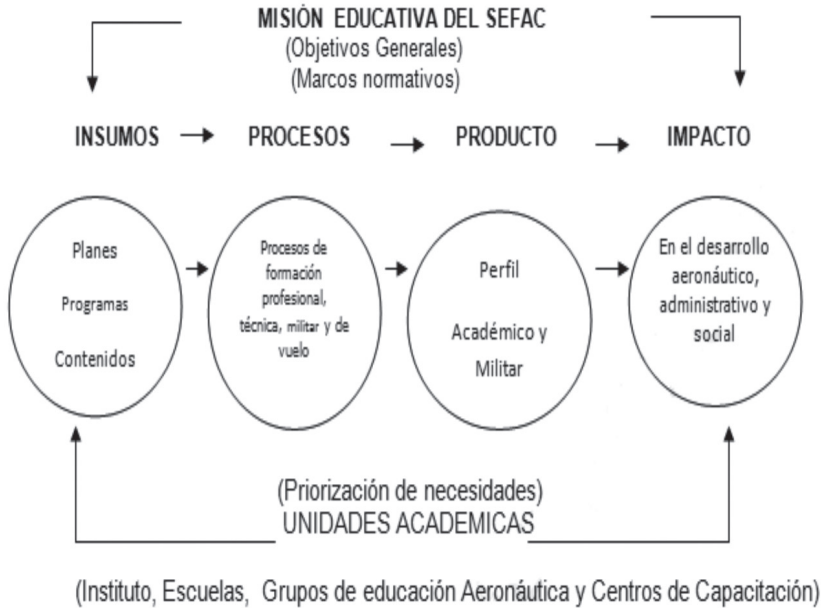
MISIÓN EDUCATIVA DEL SEFAC
(Objetivos Generales)
(Marcos normativos)

INSUMOS → PROCESOS → PRODUCTO → IMPACTO

Planes
Programas
Contenidos

Procesos de formación profesional, técnica, militar y de vuelo

Perfil
Académico y Militar

En el desarrollo aeronáutico, administrativo y social

(Priorización de necesidades)
UNIDADES ACADEMICAS

(Instituto, Escuelas, Grupos de educación Aeronáutica y Centros de Capacitación)